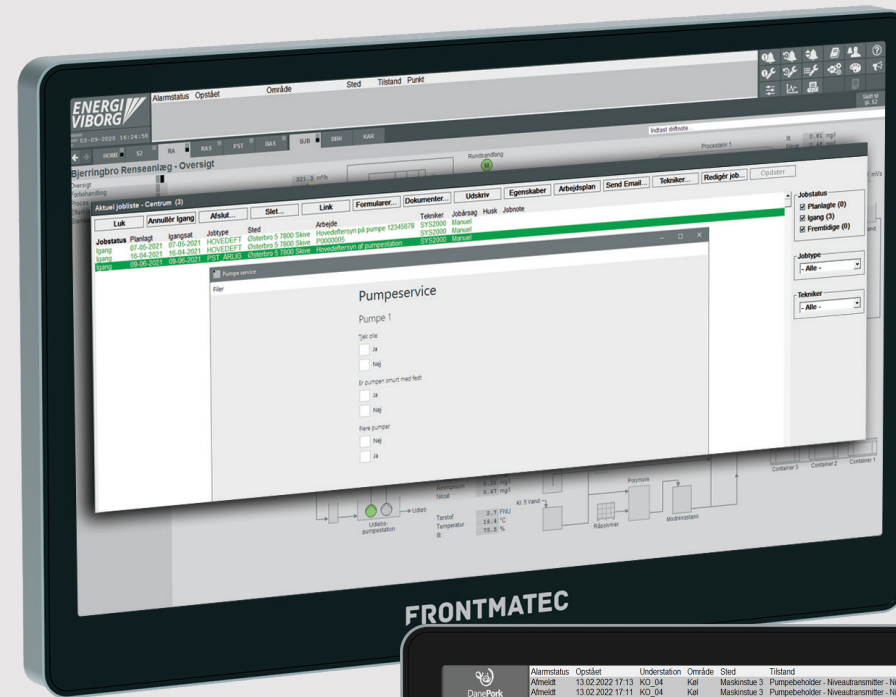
ENERGI VIBORG

Alarmstatus Opstået Område Sted Tilstand Punkt

03-09-2020 16:24:59

HOME S2 RA RAS PST RAS BJB BBN KAR

Bjerringbro Renseanlæg - Oversigt

Oversigt

Indtast driftnote

Procestank 1

0.81 mg/l

Rundtrandfang

Aktuel jobliste - Centrum (3)

Luk Annullér Igang Afslut... Slet... Link Formularer... Dokumenter... Udskriv Egenskaber Arbejdsplan Send Email... Tekniker... Redigér job... Opdater

| Jobstatus | Planlagt | Igangsat | Jobtype | Sted | Arbejde | Tekniker | Jobårsag | Husk | Jobnote |
|---|---|---|---|---|---|---|---|---|---|
| Igang | 07-05-2021 | 07-05-2021 | HOVEDEFT | Østerbro 5 7800 Skive | Hovedeftersyn på pumpe 12345678 | SYS2000 | Manuel | | |
| Igang | 16-04-2021 | 16-04-2021 | HOVEDEFT | Østerbro 5 7800 Skive | P0000005 | SYS2000 | Manuel | | |
| Igang | 09-06-2021 | 09-06-2021 | PST_ÅRLIG | Østerbro 5 7800 Skive | Hovedeftersyn af pumpestation | SYS2000 | Manuel | | |

Jobstatus
☑ Planlagte (0)
☑ Igang (3)
☑ Fremtidige (0)

Jobtype
- Alle -

Tekniker
- Alle -

Pumpe service

Filer

Pumpeservice

Pumpe 1

Tjek olie

Ja

Nej

Er pumpen smurt med fedt

Ja

Nej

Flere pumper

Nej

Ja

0.32 mg/l
0.47 mg/l

Polymere

Kl. 6 Vand

Tørstof 3.7 FNU
Temperatur 14.4 °C
15.5 %

Udløbs-pumpestation

Udløb

Rådsilmer

Modtimestanks

Container 2 Container 2 Container 1

FRONTMATEC

DanePork

| Alarmstatus | Opstået | Understation | Område | Sted | Tilstand |
|---|---|---|---|---|---|
| Afmeldt | 13.02.2022 17:13 | KO_04 | Køl | Maskinstue 3 | Pumpebeholder - Niveautransmitter - N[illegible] |
| Afmeldt | 13.02.2022 17:11 | KO_04 | Køl | Maskinstue 3 | Pumpebeholder - Niveautransmitter - N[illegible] |